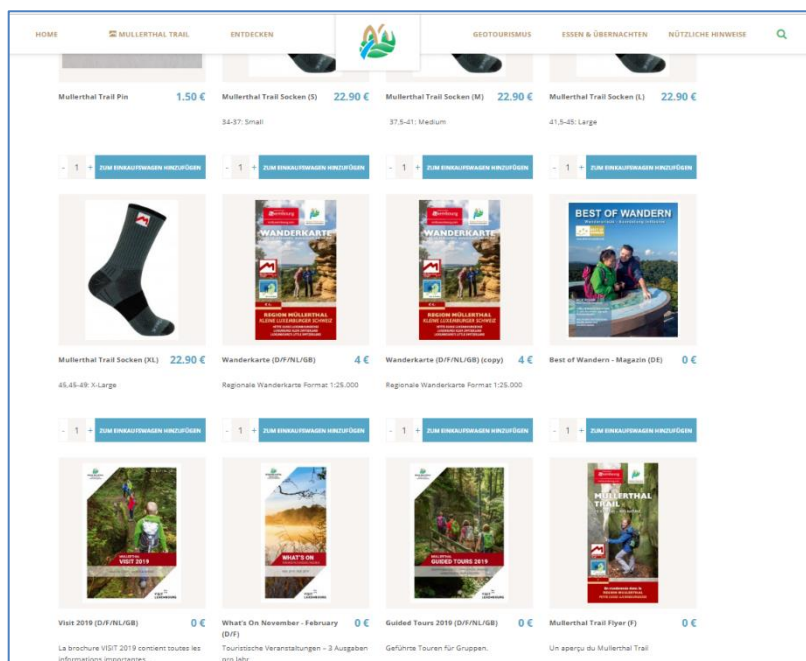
HOME MULLERTHAL TRAIL ENTDECKEN GEOTOURISMUS ESSEN & ÜBERNACHTEN NÜTZLICHE HINWEISE

Mullerthal Trail Pin 1.50 €

Mullerthal Trail Socken (S) 22.90 €
34-37: Small

Mullerthal Trail Socken (M) 22.90 €
37,5-41: Medium

Mullerthal Trail Socken (L) 22.90 €
41,5-45: Large

- 1 + ZUM EINKAUFSWAGEN HINZUFÜGEN

- 1 + ZUM EINKAUFSWAGEN HINZUFÜGEN

- 1 + ZUM EINKAUFSWAGEN HINZUFÜGEN

- 1 + ZUM EINKAUFSWAGEN HINZUFÜGEN

WANDERKARTE
REGION MÜLLERTHAL
KLEINE LUXEMBURGER SCHWEIZ

WANDERKARTE
REGION MÜLLERTHAL
KLEINE LUXEMBURGER SCHWEIZ

BEST OF WANDERN

Mullerthal Trail Socken (XL) 22.90 €
45,45-49: X-Large

Wanderkarte (D/F/NL/GB) 4 €
Regionale Wanderkarte Format 1:25.000

Wanderkarte (D/F/NL/GB) (copy) 4 €
Regionale Wanderkarte Format 1:25.000

Best of Wandern - Magazin (DE) 0 €

- 1 + ZUM EINKAUFSWAGEN HINZUFÜGEN

- 1 + ZUM EINKAUFSWAGEN HINZUFÜGEN

- 1 + ZUM EINKAUFSWAGEN HINZUFÜGEN

- 1 + ZUM EINKAUFSWAGEN HINZUFÜGEN

VISIT 2019

WHAT'S ON

GUIDED TOURS 2019

MULLERTHAL TRAIL

Visit 2019 (D/F/NL/GB) 0 €
La brochure VISIT 2019 contient toutes les informations importantes

What's On November - February (D/F) 0 €
Touristische Veranstaltungen - 3 Ausgaben pro Jahr

Guided Tours 2019 (D/F/NL/GB) 0 €
Geführte Touren für Gruppen.

Mullerthal Trail Flyer (F) 0 €
Un aperçu du Mullerthal Trail